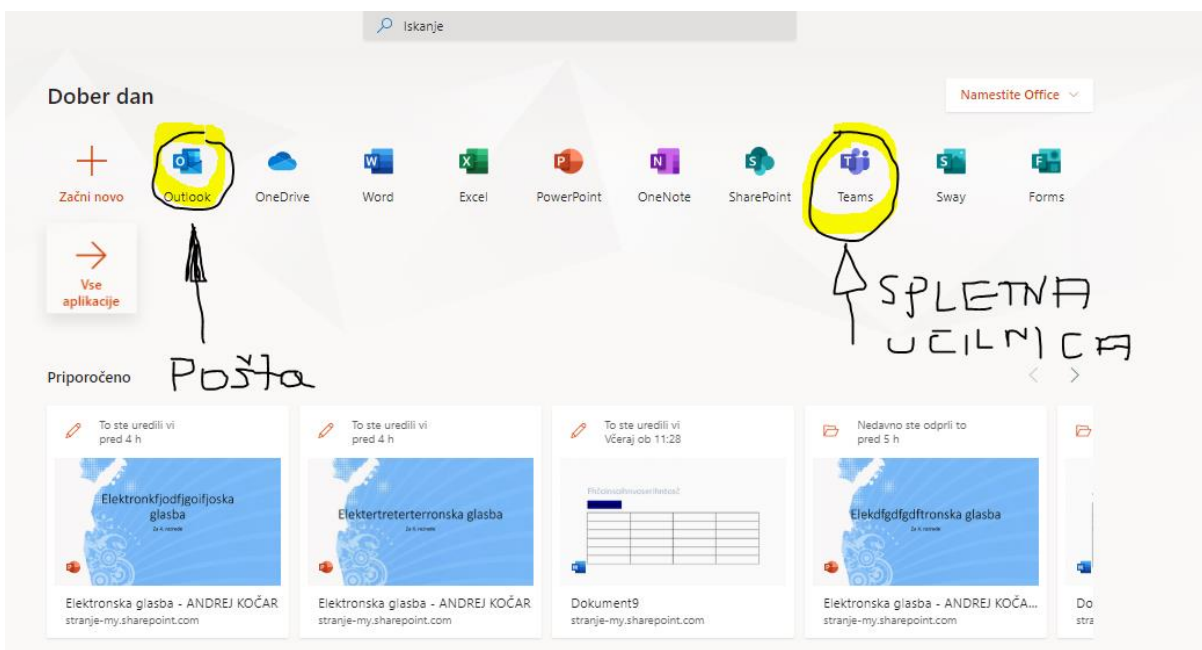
Iskanje

Dober dan

Namestite Office

Začni novo
Outlook
OneDrive
Word
Excel
PowerPoint
OneNote
SharePoint
Teams
Sway
Forms

Vse aplikacije

SPLETNA UČILNICA

Pošta

Priporočeno

To ste uredili vi
pred 4 h

Elektronkfjodfjgoifjoska glasba

Za 4. razrede

Elektronska glasba - ANDREJ KOČAR
stranje-my.sharepoint.com

To ste uredili vi
pred 4 h

Elektertreterterronska glasba

Za 4. razrede

Elektronska glasba - ANDREJ KOČAR
stranje-my.sharepoint.com

To ste uredili vi
Včeraj ob 11:28

Dokument9
stranje-my.sharepoint.com

Nedavno ste odprli to
pred 5 h

Elekdfgdfgdftronska glasba

Za 4. razrede

Elektronska glasba - ANDREJ KOČA...
stranje-my.sharepoint.com

Do
stra